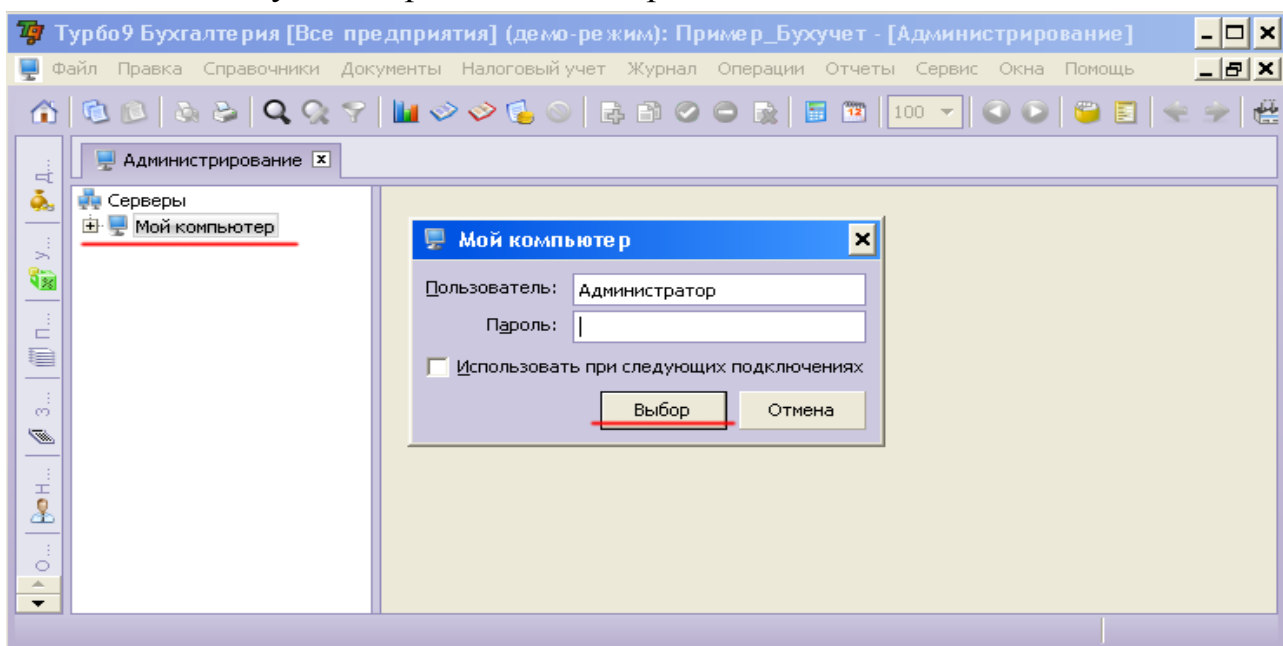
Турбо9 Бухгалтерия [Все предприятия] (демо-режим): Пример_Бухучет - [Администрирование]

Файл Правка Справочники Документы Налоговый учет Журнал Операции Отчеты Сервис Окна Помощь

100

Д... У... П... З... Н... О...

Администрирование

Серверы
Мой компьютер

Мой компьютер

Пользователь: Администратор
Пароль:
Использовать при следующих подключениях

Выбор Отмена